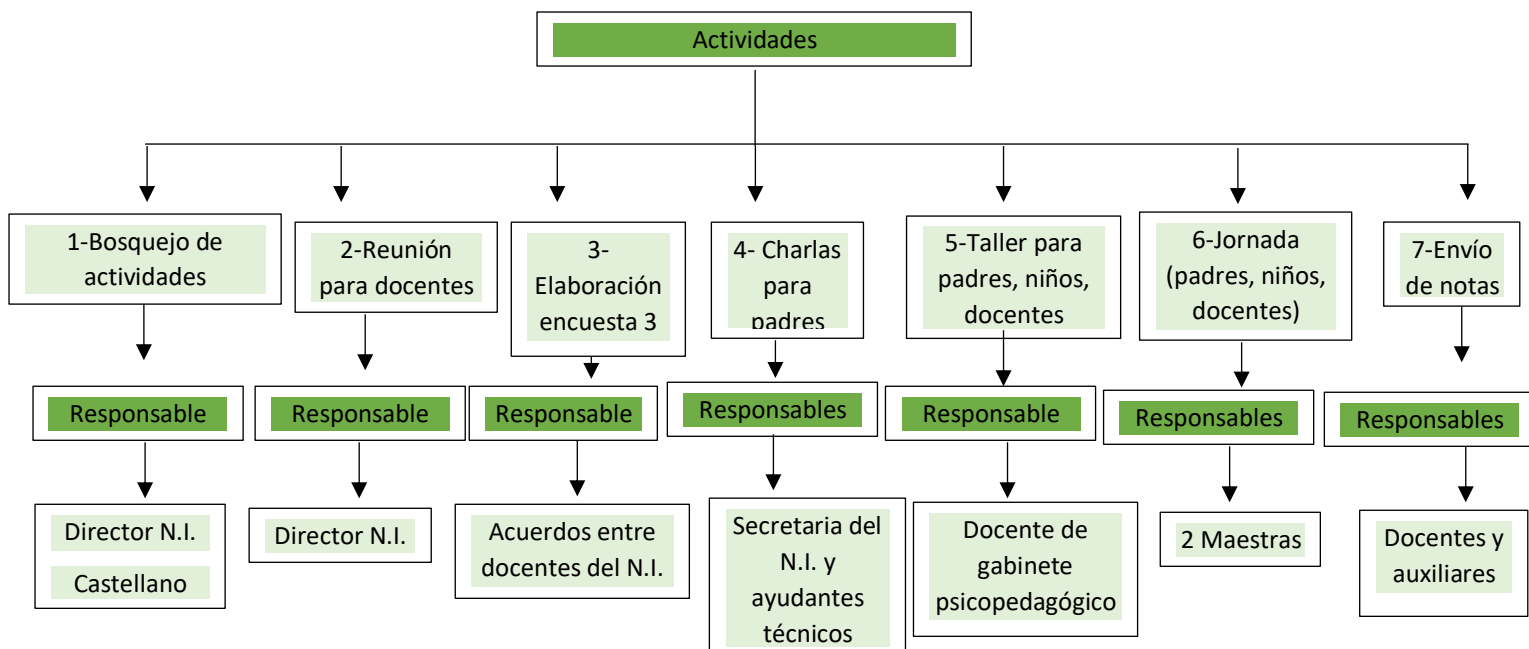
Actividades

1-Bosquejo de actividades

Responsable

Director N.I.

Castellano

2-Reunión para docentes

Responsable

Director N.I.

3-Elaboración encuesta 3

Responsable

Acuerdos entre docentes del N.I.

4- Charlas para padres

Responsables

Secretaria del N.I. y ayudantes técnicos

5-Taller para padres, niños, docentes

Responsable

Docente de gabinete psicopedagógico

6-Jornada (padres, niños, docentes)

Responsables

2 Maestras

7-Envío de notas

Responsables

Docentes y auxiliares